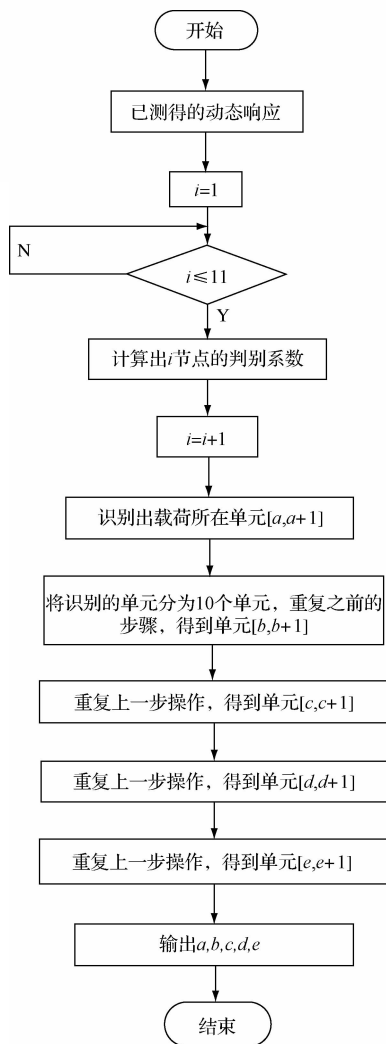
开始

已测得的动态响应

$i$=1

N

$i \leq 11$

Y

计算出$i$节点的判别系数

$i$=$i$+1

识别出载荷所在单元[$a$,$a$+1]

将识别的单元分为10个单元，重复之前的步骤，得到单元[$b$,$b$+1]

重复上一步操作，得到单元[$c$,$c$+1]

重复上一步操作，得到单元[$d$,$d$+1]

重复上一步操作，得到单元[$e$,$e$+1]

输出$a$,$b$,$c$,$d$,$e$

结束